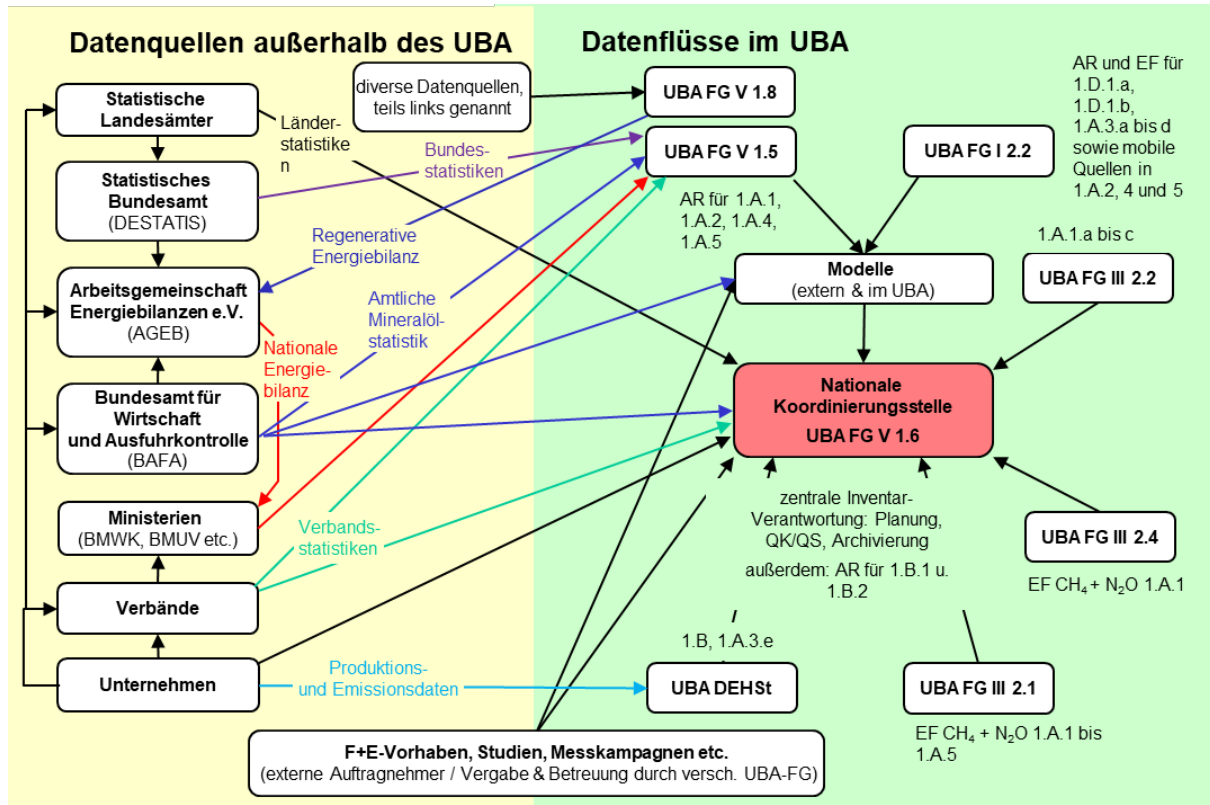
Datenquellen außerhalb des UBA

Datenflüsse im UBA

Statistische Landesämter

Länderstatistiken

Statistisches Bundesamt (DESTATIS)

Bundesstatistiken

Regenerative Energiebilanz

Arbeitsgemeinschaft Energiebilanzen e.V. (AGEB)

Amtliche Mineralölstatistik

Nationale Energiebilanz

Bundesamt für Wirtschaft und Ausfuhrkontrolle (BAFA)

Ministerien (BMWK, BMUV etc.)

Verbandsstatistiken

Verbände

Unternehmen

Produktions- und Emissionsdaten

diverse Datenquellen, teils links genannt

UBA FG V 1.8

UBA FG V 1.5

AR für 1.A.1, 1.A.2, 1.A.4, 1.A.5

UBA FG I 2.2

AR und EF für 1.D.1.a, 1.D.1.b, 1.A.3.a bis d sowie mobile Quellen in 1.A.2, 4 und 5

1.A.1.a bis c

UBA FG III 2.2

Modelle (extern & im UBA)

Nationale Koordinierungsstelle UBA FG V 1.6

zentrale Inventar-Verantwortung: Planung, QK/QS, Archivierung

außerdem: AR für 1.B.1 u. 1.B.2

UBA FG III 2.4

EF $CH_4$ + $N_2O$ 1.A.1

1.B, 1.A.3.e

UBA DEHSt

UBA FG III 2.1

EF $CH_4$ + $N_2O$ 1.A.1 bis 1.A.5

F+E-Vorhaben, Studien, Messkampagnen etc. (externe Auftragnehmer / Vergabe & Betreuung durch versch. UBA-FG)